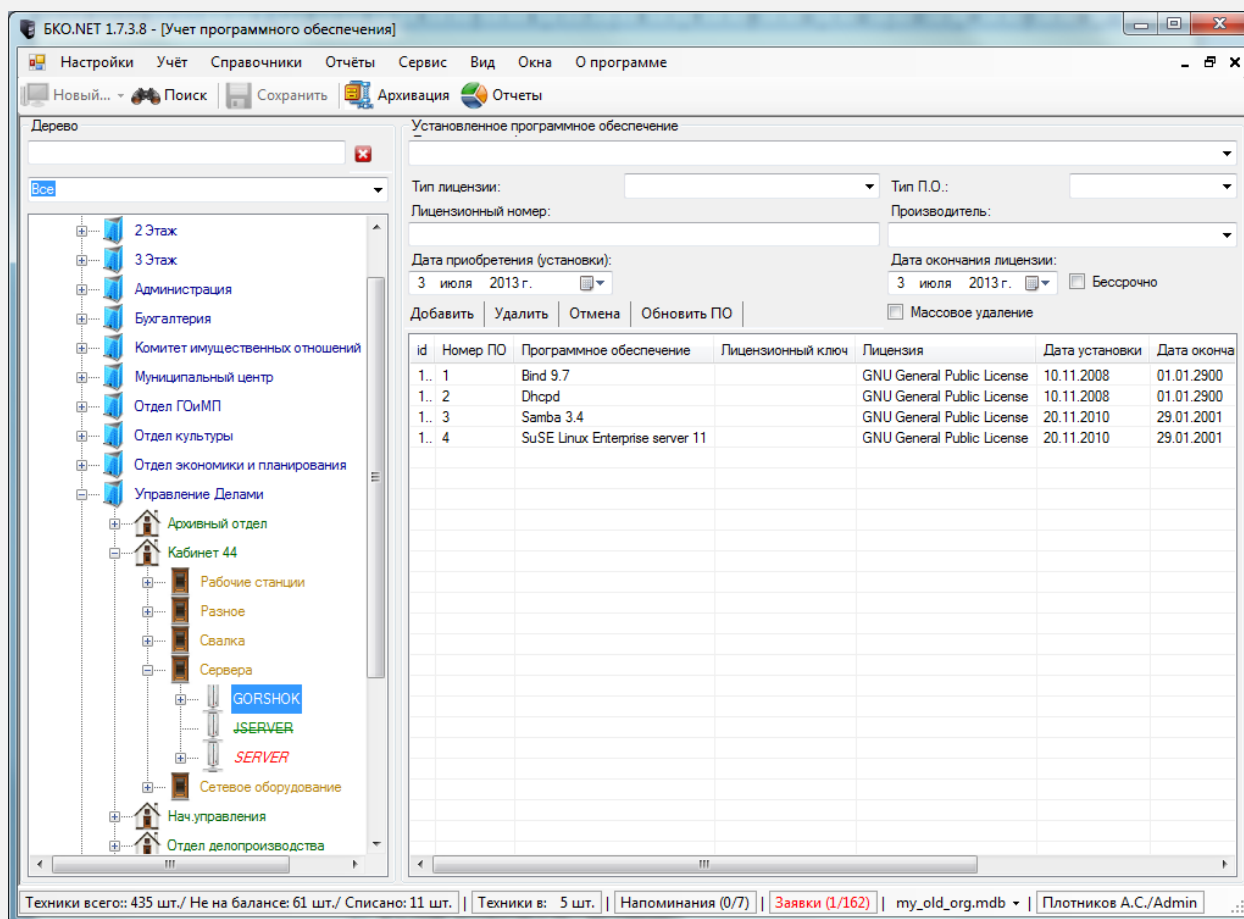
БКО.NET 1.7.3.8 - [Учет программного обеспечения]

Настройки Учёт Справочники Отчёты Сервис Вид Окна О программе

Новый... Поиск Сохранить Архивация Отчеты

Дерево

Все

2 Этаж
3 Этаж
Администрация
Бухгалтерия
Комитет имущественных отношений
Муниципальный центр
Отдел ГОиМП
Отдел культуры
Отдел экономики и планирования
Управление Делами
Архивный отдел
Кабинет 44
Рабочие станции
Разное
Свалка
Сервера
GORSHOK
JSERVER
SERVER
Сетевое оборудование
Нач.управления
Отдел делопроизводства

Установленное программное обеспечение

Тип лицензии:
Тип П.О.:
Лицензионный номер:
Производитель:
Дата приобретения (установки):
3 июля 2013 г.
Дата окончания лицензии:
3 июля 2013 г.
Бессрочно

Добавить | Удалить | Отмена | Обновить ПО
Массовое удаление

| id | Номер ПО | Программное обеспечение | Лицензионный ключ | Лицензия | Дата установки | Дата оконча |
|---|---|---|---|---|---|---|
| 1.. | 1 | Bind 9.7 | | GNU General Public License | 10.11.2008 | 01.01.2900 |
| 1.. | 2 | Dhcpd | | GNU General Public License | 10.11.2008 | 01.01.2900 |
| 1.. | 3 | Samba 3.4 | | GNU General Public License | 20.11.2010 | 29.01.2001 |
| 1.. | 4 | SuSE Linux Enterprise server 11 | | GNU General Public License | 20.11.2010 | 29.01.2001 |

Техники всего:: 435 шт./ Не на балансе: 61 шт./ Списано: 11 шт. | Техники в: 5 шт. | Напоминания (0/7) | Заявки (1/162) | my_old_org.mdb | Плотников А.С./Admin